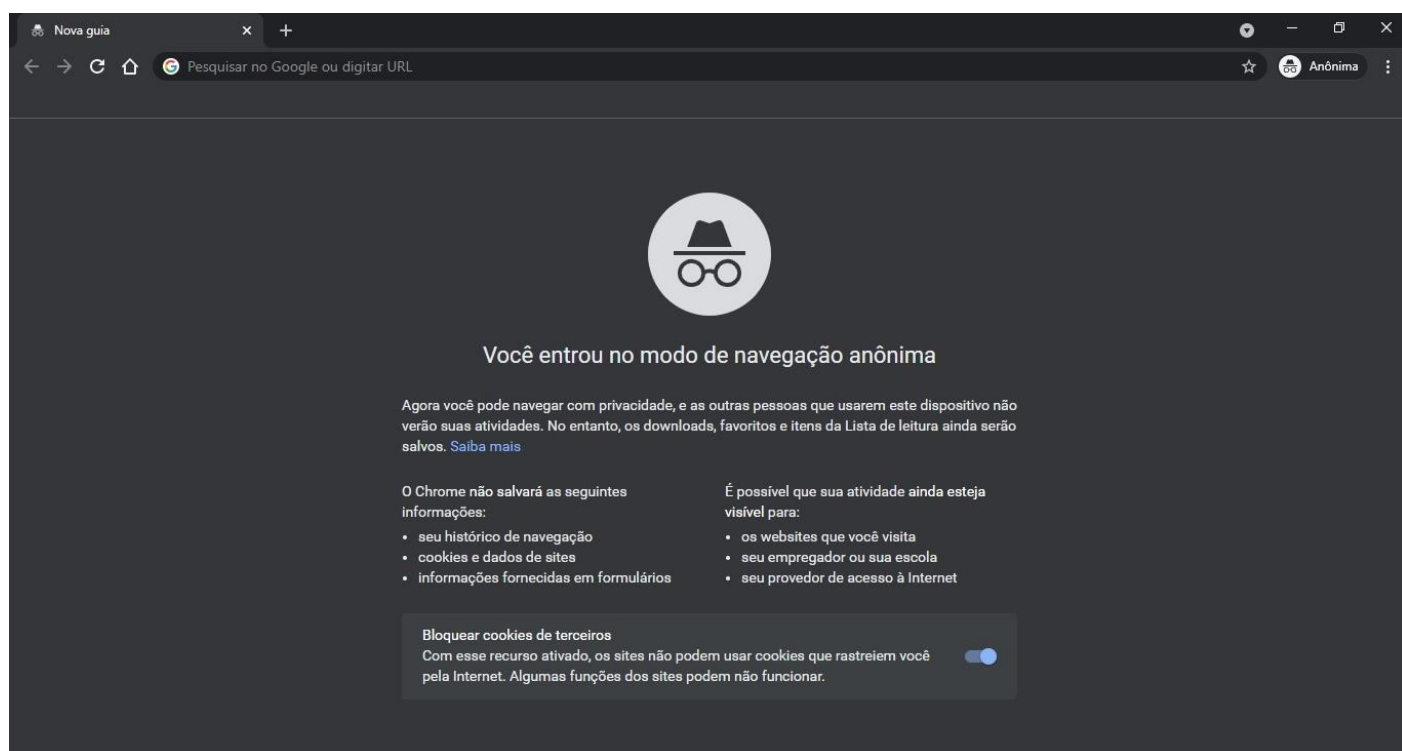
Nova guia

Pesquisar no Google ou digitar URL

Anônima

Você entrou no modo de navegação anônima

Agora você pode navegar com privacidade, e as outras pessoas que usarem este dispositivo não verão suas atividades. No entanto, os downloads, favoritos e itens da Lista de leitura ainda serão salvos. Saiba mais

O Chrome não salvará as seguintes informações:
• seu histórico de navegação
• cookies e dados de sites
• informações fornecidas em formulários

É possível que sua atividade ainda esteja visível para:
• os websites que você visita
• seu empregador ou sua escola
• seu provedor de acesso à Internet

Bloquear cookies de terceiros
Com esse recurso ativado, os sites não podem usar cookies que rastreiem você pela Internet. Algumas funções dos sites podem não funcionar.